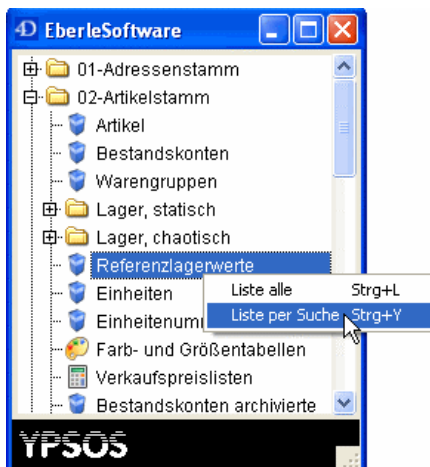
4D EberleSoftware

01-Adressenstamm
02-Artikelstamm
Artikel
Bestandskonten
Warengruppen
Lager, statisch
Lager, chaotisch
Referenzlagerwerte
Einheiten
Einheitenum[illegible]
Farb- und Größentabellen
Verkaufspreislisten
Bestandskonten archivierte

Liste alle Strg+L
Liste per Suche Strg+Y

YPSOS